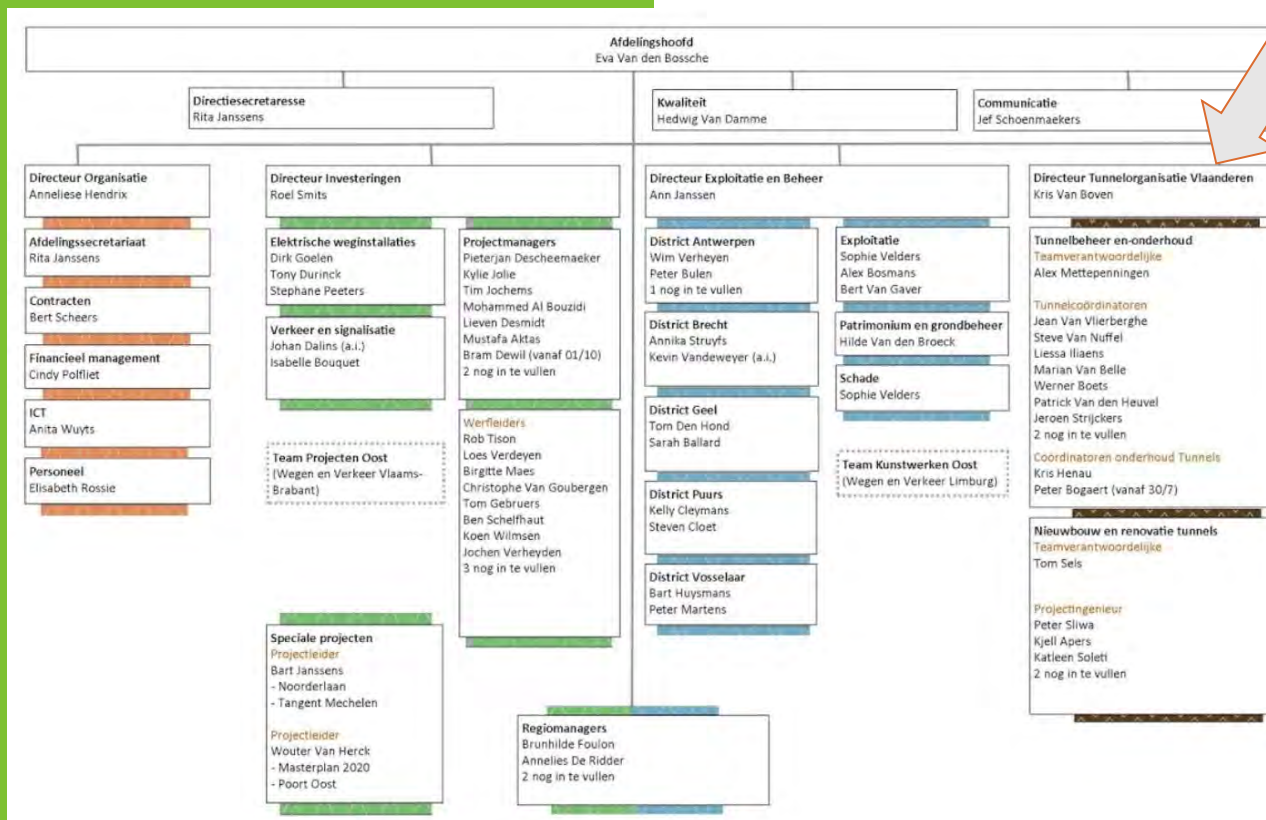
Afdelingshoofd
Eva Van den Bossche

Directiesecretaresse
Rita Janssens

Kwaliteit
Hedwig Van Damme

Communicatie
Jef Schoenmaekers

Directeur Organisatie
Anneliese Hendrix

Afdelingssecretariaat
Rita Janssens

Contracten
Bert Scheers

Financieel management
Cindy Polfliet

ICT
Anita Wuyts

Personeel
Elisabeth Rossie

Directeur Investeringen
Roel Smits

Elektrische weginstallaties
Dirk Goelen
Tony Durinck
Stephane Peeters

Verkeer en signalisatie
Johan Dalins (a.i.)
Isabelle Bouquet

Team Projecten Oost
(Wegen en Verkeer Vlaams-Brabant)

Projectmanagers
Pieterjan Descheemaeker
Kylie Jolie
Tim Jochems
Mohammed Al Bouzidi
Lieven Desmidt
Mustafa Aktas
Bram Dewil (vanaf 01/10)
2 nog in te vullen

Werfleiders
Rob Tison
Loes Verdeyen
Birgitte Maes
Christophe Van Goubergen
Tom Gebruers
Ben Schelfhaut
Koen Wilmsen
Jochen Verheyden
3 nog in te vullen

Speciale projecten
Projectleider
Bart Janssens
- Noorderlaan
- Tangent Mechelen

Projectleider
Wouter Van Herck
- Masterplan 2020
- Poort Oost

Directeur Exploitatie en Beheer
Ann Janssen

District Antwerpen
Wim Verheyen
Peter Bulen
1 nog in te vullen

District Brecht
Annika Struyfs
Kevin Vandeweyer (a.i.)

District Geel
Tom Den Hond
Sarah Ballard

District Puurs
Kelly Cleymans
Steven Cloet

District Vosselaar
Bart Huysmans
Peter Martens

Exploitatie
Sophie Velders
Alex Bosmans
Bert Van Gaver

Patrimonium en grondbeheer
Hilde Van den Broeck

Schade
Sophie Velders

Team Kunstwerken Oost
(Wegen en Verkeer Limburg)

Regiomanagers
Brunhilde Foulon
Annelies De Ridder
2 nog in te vullen

Directeur Tunnelorganisatie Vlaanderen
Kris Van Boven

Tunnelbeheer en-onderhoud
Teamverantwoordelijke
Alex Mettepenningen

Tunnelcoördinatoren
Jean Van Vlierberghe
Steve Van Nuffel
Liessa Iliaens
Marian Van Belle
Werner Boets
Patrick Van den Heuvel
Jeroen Strijckers
2 nog in te vullen
Coördinatoren onderhoud Tunnels
Kris Henau
Peter Bogaert (vanaf 30/7)

Nieuwbouw en renovatie tunnels
Teamverantwoordelijke
Tom Sels

Projectingenieur
Peter Sliwa
Kjell Apers
Katleen Soleti
2 nog in te vullen